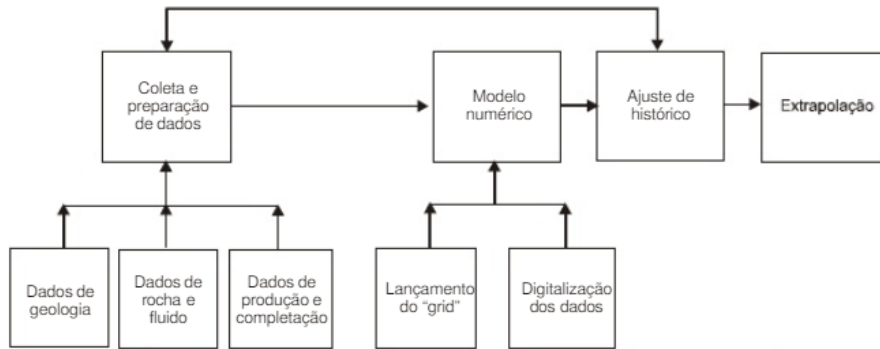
Coleta e preparação de dados

Modelo numérico

Ajuste de histórico

Extrapolação

Dados de geologia

Dados de rocha e fluido

Dados de produção e completação

Lançamento do "grid"

Digitalização dos dados